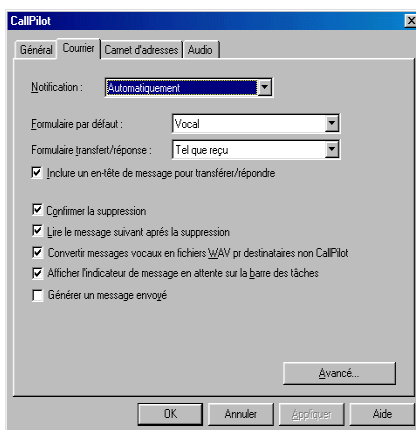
CallPilot

Général | Courrier | Carnet d'adresses | Audio

Notification : Automatiquement

Formulaire par défaut : Vocal

Formulaire transfert/réponse : Tel que reçu

Inclure un en-tête de message pour transférer/répondre

Confirmer la suppression

Lire le message suivant après la suppression

Convertir messages vocaux en fichiers WAV pr destinataires non CallPilot

Afficher l'indicateur de message en attente sur la barre des tâches

Générer un message envoyé

Avancé...

OK | Annuler | Appliquer | Aide